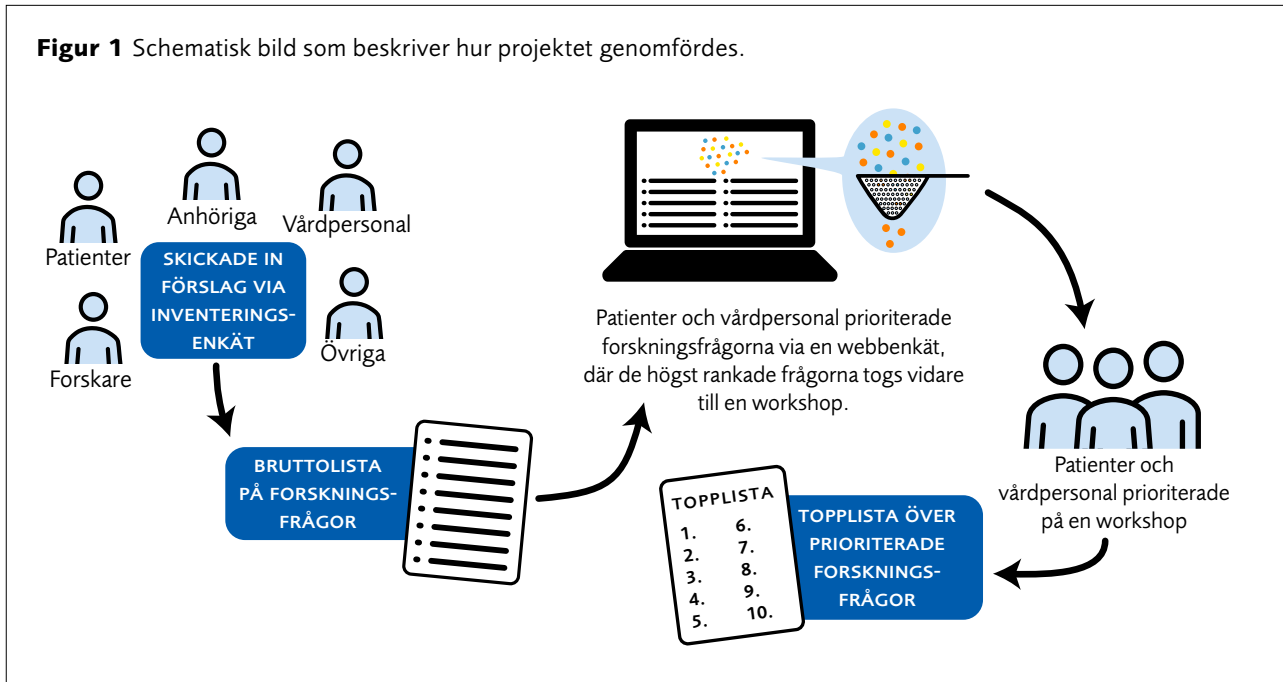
**Figur 1** Schematisk bild som beskriver hur projektet genomfördes.

Anhöriga

Vårdpersonal

Patienter

SKICKADE IN FÖRSLAG VIA INVENTERINGSENKÄT

Forskare

Övriga

Patienter och vårdpersonal prioriterade forskningsfrågorna via en webbenkät, där de högst rankade frågorna togs vidare till en workshop.

Patienter och vårdpersonal prioriterade på en workshop

BRUTTOLISTA PÅ FORSKNINGSFRÅGOR

TOPPLISTA
1. 6.
2. 7.
3. 8.
4. 9.
5. 10.

TOPPLISTA ÖVER PRIORITERADE FORSKNINGSFRÅGOR